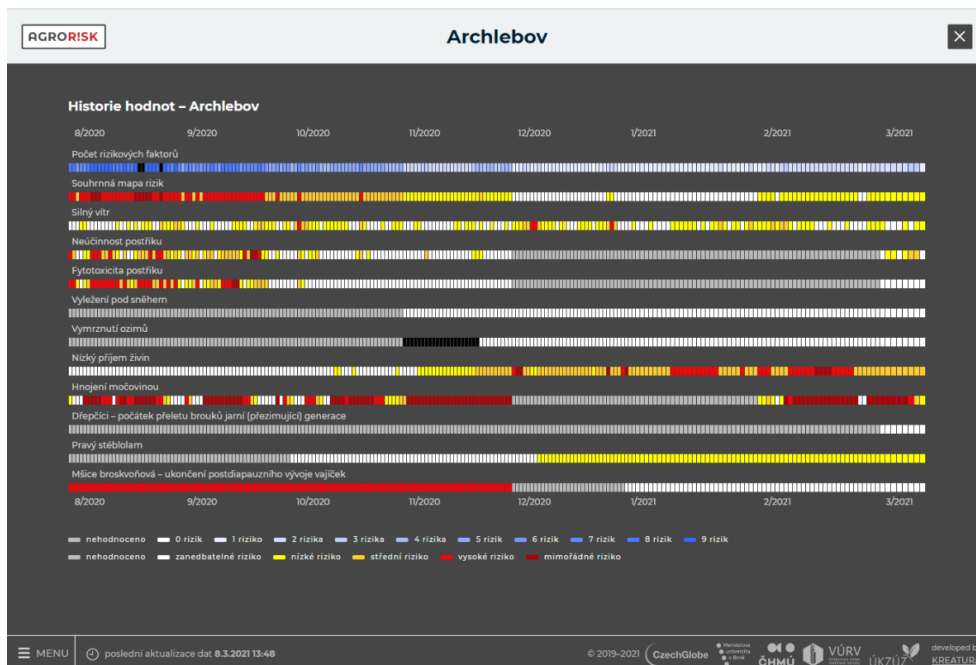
AGRORISK

Archlebov

Historie hodnot – Archlebov

8/2020 9/2020 10/2020 11/2020 12/2020 1/2021 2/2021 3/2021

Počet rizikových faktorů

Souhrnná mapa rizik

Silný vítr

Neúčinnost postřiku

Fytotoxicita postřiku

Vyležení pod sněhem

Vymrznutí ozimů

Nízký příjem živin

Hnojení močovinou

Dřepčíci – počátek přeletu brouků jarní (přezimující) generace

Pravý stéblolam

Mšice broskvoňová – ukončení postdiapauzního vývoje vajíček

8/2020 9/2020 10/2020 11/2020 12/2020 1/2021 2/2021 3/2021

nehodnoceno 0 rizik 1 riziko 2 rizika 3 rizika 4 rizika 5 rizik 6 rizik 7 rizik 8 rizik 9 rizik

nehodnoceno zanedbatelné riziko nízké riziko střední riziko vysoké riziko mimořádné riziko

MENU

poslední aktualizace dat 8.3.2021 13:48

© 2019–2021 CzechGlobe Mendelova univerzita v Brně ČHMÚ VÚRV ÚKZÚZ developed by KREATURA